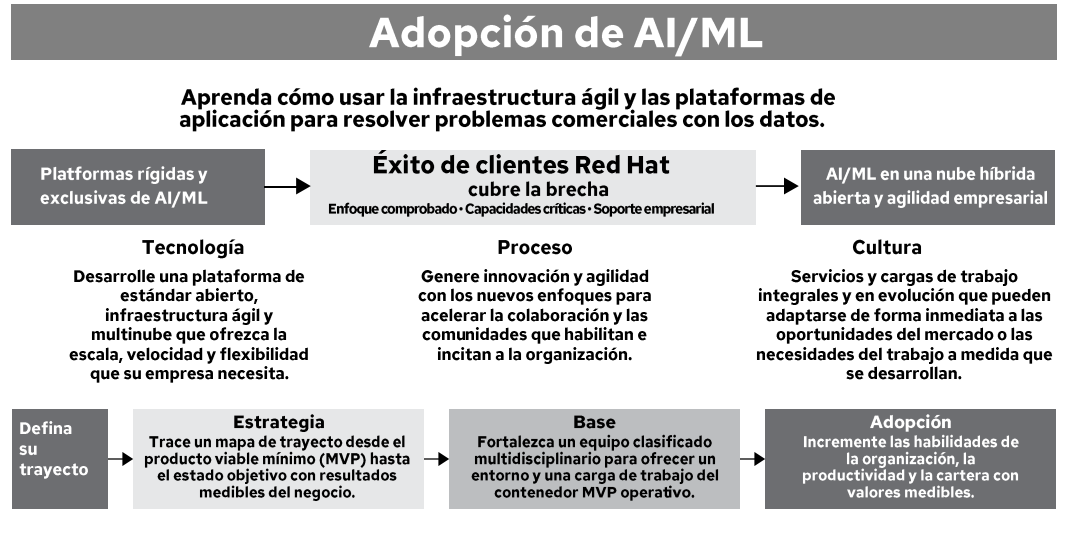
Adopción de AI/ML

Aprenda cómo usar la infraestructura ágil y las plataformas de aplicación para resolver problemas comerciales con los datos.

Platformas rígidas y exclusivas de AI/ML

Éxito de clientes Red Hat
cubre la brecha
Enfoque comprobado • Capacidades críticas • Soporte empresarial

AI/ML en una nube híbrida abierta y agilidad empresarial

Tecnología
Desarrolle una plataforma de estándar abierto, infraestructura ágil y multinube que ofrezca la escala, velocidad y flexibilidad que su empresa necesita.

Proceso
Genere innovación y agilidad con los nuevos enfoques para acelerar la colaboración y las comunidades que habilitan e incitan a la organización.

Cultura
Servicios y cargas de trabajo integrales y en evolución que pueden adaptarse de forma inmediata a las oportunidades del mercado o las necesidades del trabajo a medida que se desarrollan.

Defina su trayecto

Estrategia
Trace un mapa de trayecto desde el producto viable mínimo (MVP) hasta el estado objetivo con resultados medibles del negocio.

Base
Fortalezca un equipo clasificado multidisciplinario para ofrecer un entorno y una carga de trabajo del contenedor MVP operativo.

Adopción
Incremente las habilidades de la organización, la productividad y la cartera con valores medibles.